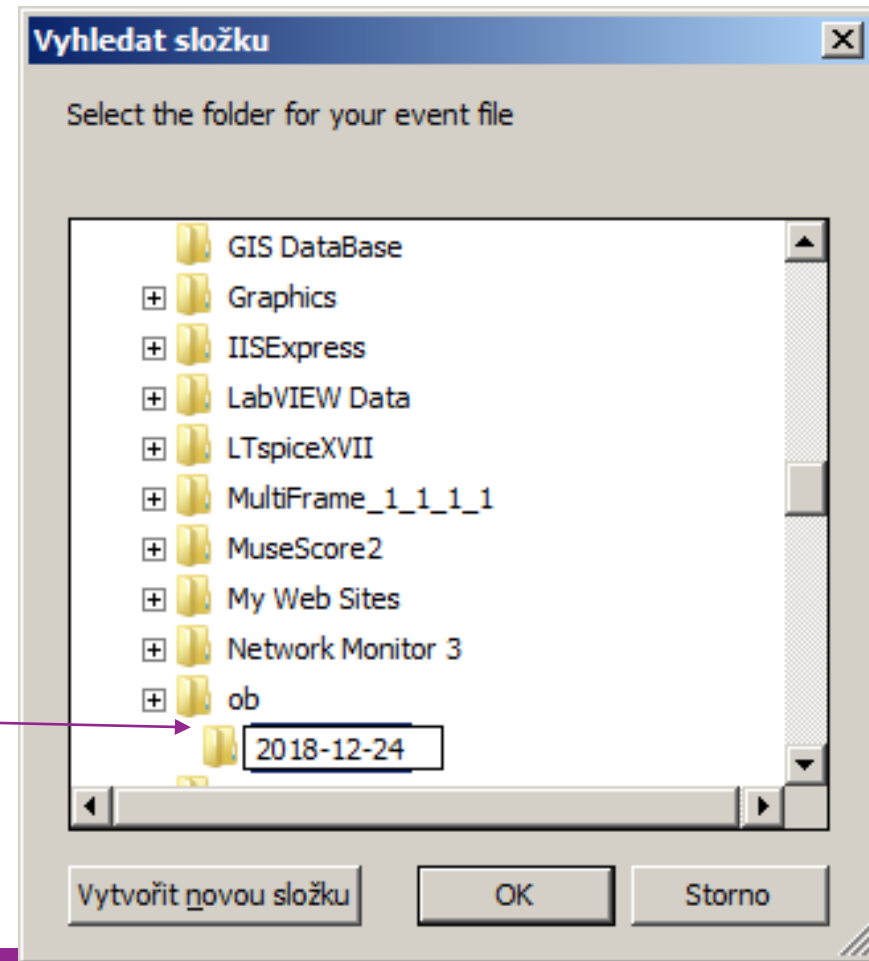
Vyhledat složku

Select the folder for your event file

GIS DataBase
Graphics
IISExpress
LabVIEW Data
LTspiceXVII
MultiFrame_1_1_1_1
MuseScore2
My Web Sites
Network Monitor 3
ob
2018-12-24

Vytvořit novou složku
OK
Storno